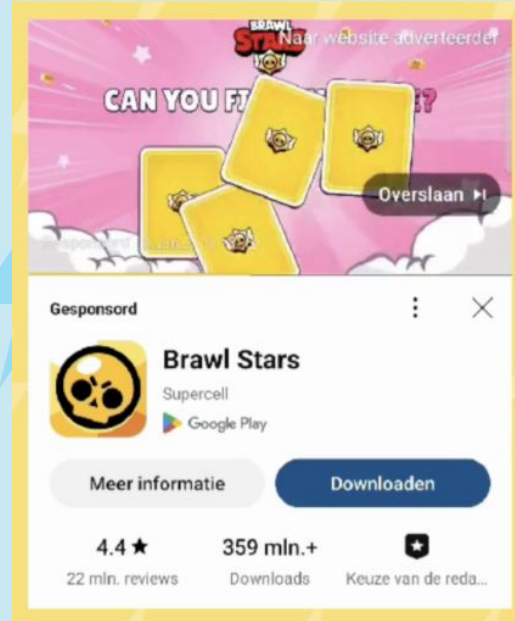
BRAWL STARS

Naar website adverteerder

CAN YOU F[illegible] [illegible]E?

Overslaan

Gesponsord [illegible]

Gesponsord

Brawl Stars

Supercell

Google Play

Meer informatie

Downloaden

4.4 ★
22 mln. reviews

359 mln.+
Downloads

Keuze van de reda...